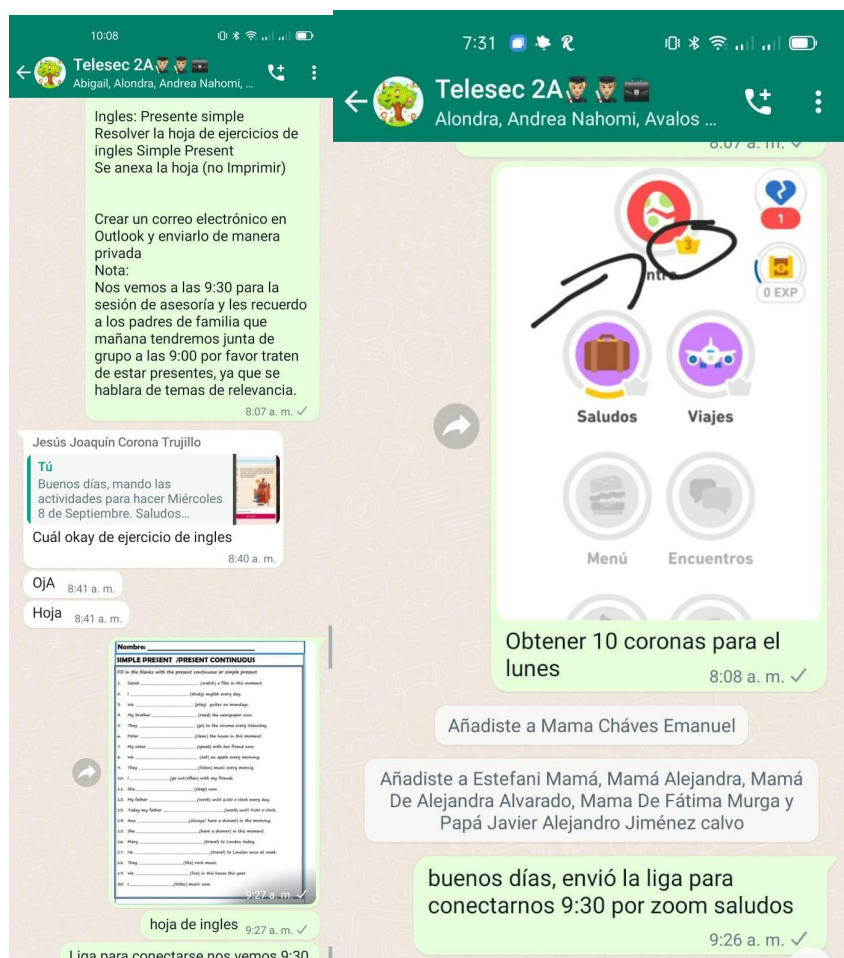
10:08

Telesec 2A
Abigail, Alondra, Andrea Nahomi, ...

Ingles: Presente simple
Resolver la hoja de ejercicios de ingles Simple Present
Se anexa la hoja (no Imprimir)

Crear un correo electrónico en Outlook y enviarlo de manera privada
Nota:
Nos vemos a las 9:30 para la sesión de asesoría y les recuerdo a los padres de familia que mañana tendremos junta de grupo a las 9:00 por favor traten de estar presentes, ya que se hablara de temas de relevancia.
8:07 a. m.

Jesús Joaquín Corona Trujillo
Tú
Buenos días, mando las actividades para hacer Miércoles 8 de Septiembre. Saludos...
Cuál okay de ejercicio de ingles
8:40 a. m.

OjA 8:41 a. m.

Hoja 8:41 a. m.

Nombre:
SIMPLE PRESENT /PRESENT CONTINUOUS
Fill in the blanks with the present continuous or simple present
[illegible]
9:27 a. m.

hoja de ingles 9:27 a. m.

Liga para conectarse nos vemos 9:30

7:31

Telesec 2A
Alondra, Andrea Nahomi, Avalos ...

8:07 a. m.

1
3
Intro
0 EXP
Saludos
Viajes
Menú
Encuentros

Obtener 10 coronas para el lunes
8:08 a. m.

Añadiste a Mama Cháves Emanuel

Añadiste a Estefani Mamá, Mamá Alejandra, Mamá De Alejandra Alvarado, Mama De Fátima Murga y Papá Javier Alejandro Jiménez calvo

buenos días, envió la liga para conectarnos 9:30 por zoom saludos
9:26 a. m.